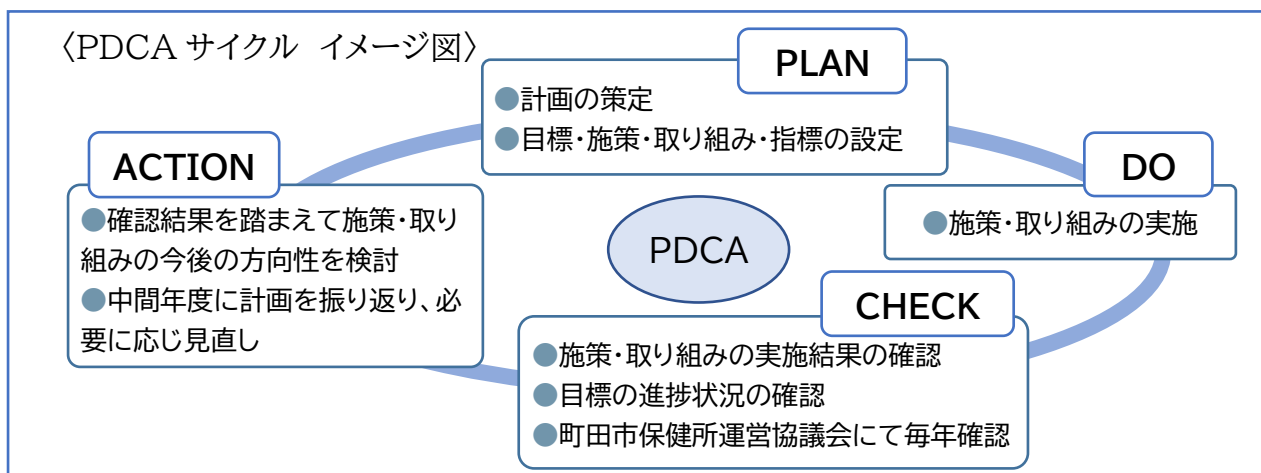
〈PDCA サイクル　イメージ図〉

PLAN

●計画の策定
●目標・施策・取り組み・指標の設定

DO

●施策・取り組みの実施

CHECK

●施策・取り組みの実施結果の確認
●目標の進捗状況の確認
●町田市保健所運営協議会にて毎年確認

ACTION

●確認結果を踏まえて施策・取り組みの今後の方向性を検討
●中間年度に計画を振り返り、必要に応じ見直し

PDCA